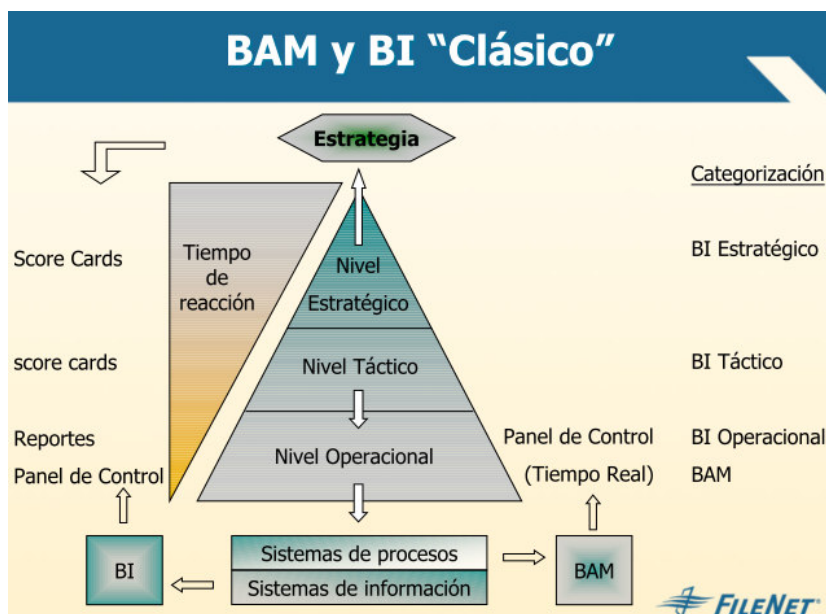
BAM y BI "Clásico"

Estrategia

Categorización

Score Cards

Tiempo de reacción

Nivel Estratégico

BI Estratégico

score cards

Nivel Táctico

BI Táctico

Reportes

Panel de Control

Nivel Operacional

Panel de Control

(Tiempo Real)

BI Operacional

BAM

BI

Sistemas de procesos

Sistemas de información

BAM

FILENET